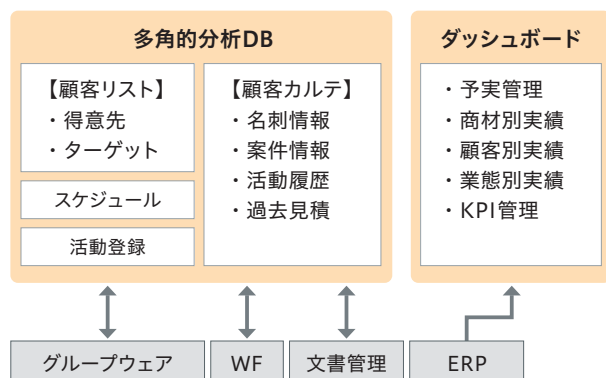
多角的分析DB

【顧客リスト】
・得意先
・ターゲット

スケジュール

活動登録

【顧客カルテ】
・名刺情報
・案件情報
・活動履歴
・過去見積

ダッシュボード

・予実管理
・商材別実績
・顧客別実績
・業態別実績
・KPI管理

グループウェア

WF

文書管理

ERP